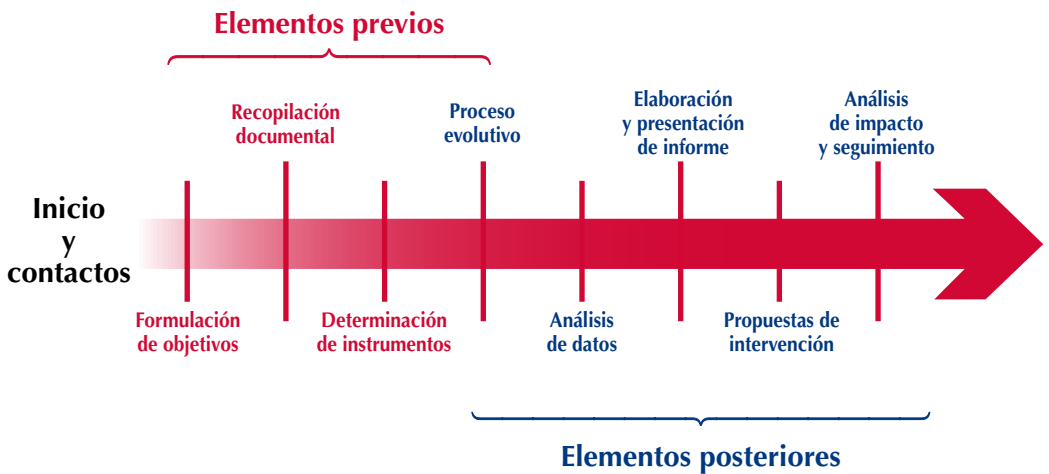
Elementos previos

Inicio y contactos

Recopilación documental

Proceso evolutivo

Elaboración y presentación de informe

Análisis de impacto y seguimiento

Formulación de objetivos

Determinación de instrumentos

Análisis de datos

Propuestas de intervención

Elementos posteriores